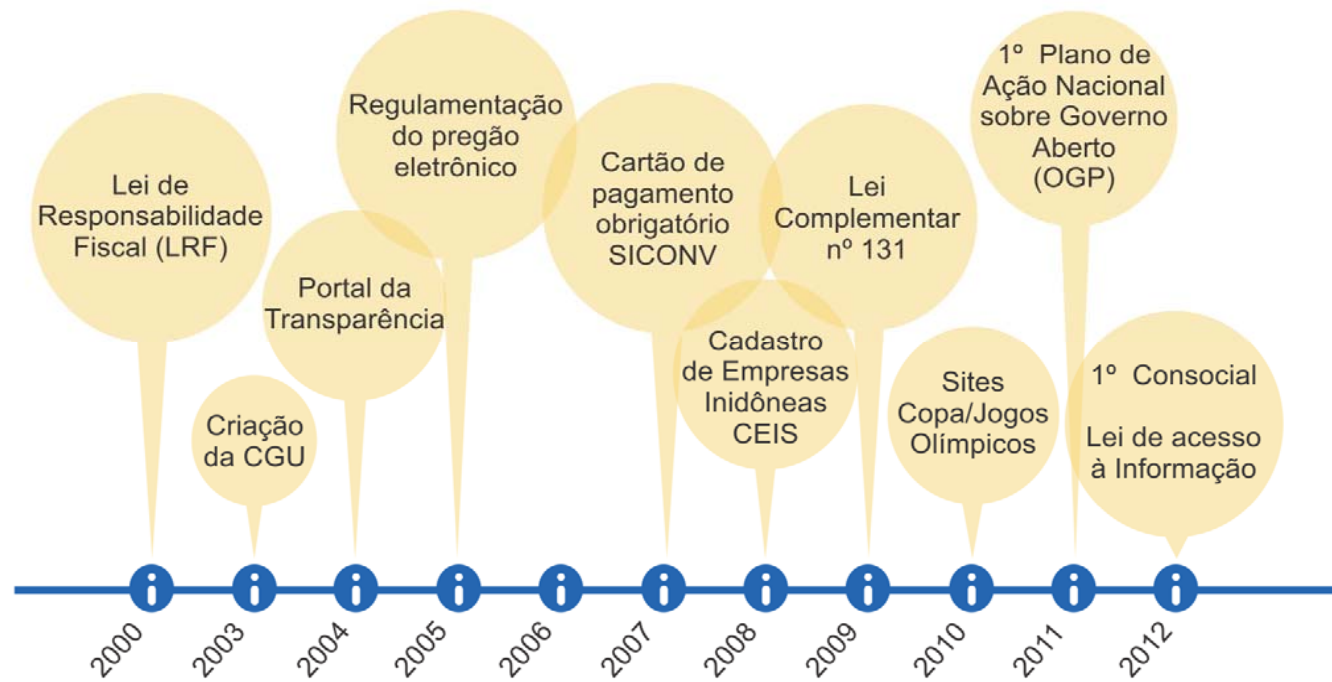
Lei de Responsabilidade Fiscal (LRF)

Criação da CGU

Portal da Transparência

Regulamentação do pregão eletrônico

Cartão de pagamento obrigatório SICONV

Cadastro de Empresas Inidôneas CEIS

Lei Complementar nº 131

Sites Copa/Jogos Olímpicos

1º Plano de Ação Nacional sobre Governo Aberto (OGP)

1º Consocial

Lei de acesso à Informação

i i i i i i i i i i i

2000 2003 2004 2005 2006 2007 2008 2009 2010 2011 2012